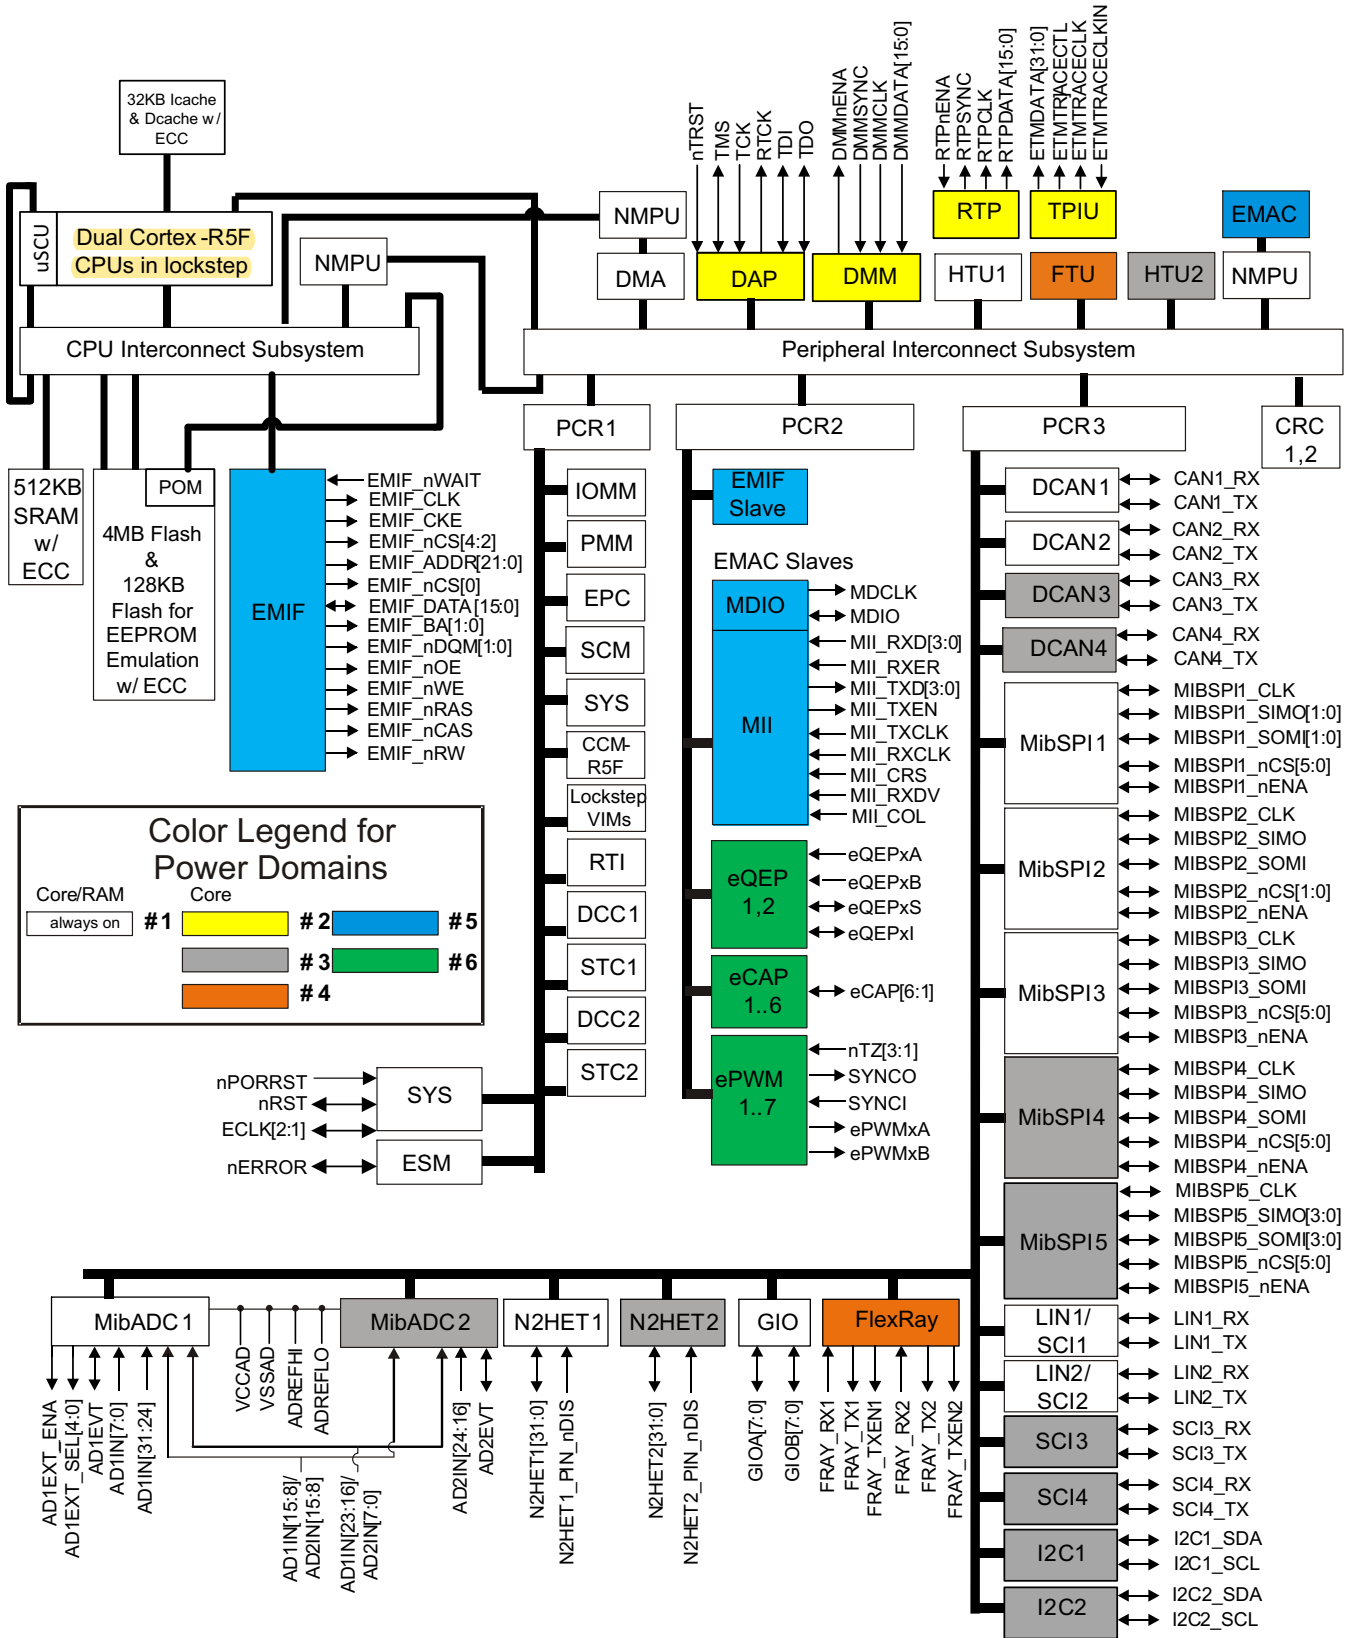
32KB Icache & Dcache w / ECC

uSCU
Dual Cortex -R5F CPUs in lockstep

NMPU
NMPU
DMA
nTRST TMS TCK RTCK TDI TDO
DAP
DMMnENA DMMSYNC DMMCLK DMMDATA[15:0]
DMM
RTPnENA RTPSYNC RTPCLK RTPDATA[15:0]
RTP
HTU1
ETMDATA[31:0] ETMTRACECTL ETMTRACECLK ETMTRACECLKIN
TPIU
FTU
HTU2
EMAC
NMPU

CPU Interconnect Subsystem
Peripheral Interconnect Subsystem

512KB SRAM w/ ECC
POM
4MB Flash & 128KB Flash for EEPROM Emulation w/ ECC

EMIF
EMIF_nWAIT
EMIF_CLK
EMIF_CKE
EMIF_nCS[4:2]
EMIF_ADDR[21:0]
EMIF_nCS[0]
EMIF_DATA[15:0]
EMIF_BA[1:0]
EMIF_nDQM[1:0]
EMIF_nOE
EMIF_nWE
EMIF_nRAS
EMIF_nCAS
EMIF_nRW

PCR1
IOMM
PMM
EPC
SCM
SYS
CCM-R5F
Lockstep VIMs
RTI
DCC1
STC1
DCC2
STC2

PCR2
EMIF Slave
EMAC Slaves
MDIO
MDCLK
MDIO
MII
MII_RXD[3:0]
MII_RXER
MII_TXD[3:0]
MII_TXEN
MII_TXCLK
MII_RXCLK
MII_CRS
MII_RXDV
MII_COL
eQEP 1,2
eQEPxA
eQEPxB
eQEPxS
eQEPxI
eCAP 1..6
eCAP[6:1]
ePWM 1..7
nTZ[3:1]
SYNCO
SYNCI
ePWMxA
ePWMxB

PCR3
CRC 1,2
DCAN1
CAN1_RX
CAN1_TX
DCAN2
CAN2_RX
CAN2_TX
DCAN3
CAN3_RX
CAN3_TX
DCAN4
CAN4_RX
CAN4_TX
MibSPI1
MIBSPI1_CLK
MIBSPI1_SIMO[1:0]
MIBSPI1_SOMI[1:0]
MIBSPI1_nCS[5:0]
MIBSPI1_nENA
MibSPI2
MIBSPI2_CLK
MIBSPI2_SIMO
MIBSPI2_SOMI
MIBSPI2_nCS[1:0]
MIBSPI2_nENA
MibSPI3
MIBSPI3_CLK
MIBSPI3_SIMO
MIBSPI3_SOMI
MIBSPI3_nCS[5:0]
MIBSPI3_nENA
MibSPI4
MIBSPI4_CLK
MIBSPI4_SIMO
MIBSPI4_SOMI
MIBSPI4_nCS[5:0]
MIBSPI4_nENA
MibSPI5
MIBSPI5_CLK
MIBSPI5_SIMO[3:0]
MIBSPI5_SOMI[3:0]
MIBSPI5_nCS[5:0]
MIBSPI5_nENA
LIN1/ SCI1
LIN1_RX
LIN1_TX
LIN2/ SCI2
LIN2_RX
LIN2_TX
SCI3
SCI3_RX
SCI3_TX
SCI4
SCI4_RX
SCI4_TX
I2C1
I2C1_SDA
I2C1_SCL
I2C2
I2C2_SDA
I2C2_SCL

Color Legend for Power Domains
Core/RAM
Core
always on
#1
#2
#5
#3
#6
#4

nPORRST
nRST
ECLK[2:1]
SYS
nERROR
ESM

MibADC1
MibADC2
N2HET1
N2HET2
GIO
FlexRay
AD1EXT_ENA
AD1EXT_SEL[4:0]
AD1EVT
AD1IN[7:0]
AD1IN[31:24]
VCCAD
VSSAD
ADREFHI
ADREFLO
AD1IN[15:8]/ AD2IN[15:8]
AD1IN[23:16]/ AD2IN[7:0]
AD2IN[24:16]
AD2EVT
N2HET1[31:0]
N2HET1_PIN_nDIS
N2HET2[31:0]
N2HET2_PIN_nDIS
GIOA[7:0]
GIOB[7:0]
FRAY_RX1
FRAY_TX1
FRAY_TXEN1
FRAY_RX2
FRAY_TX2
FRAY_TXEN2